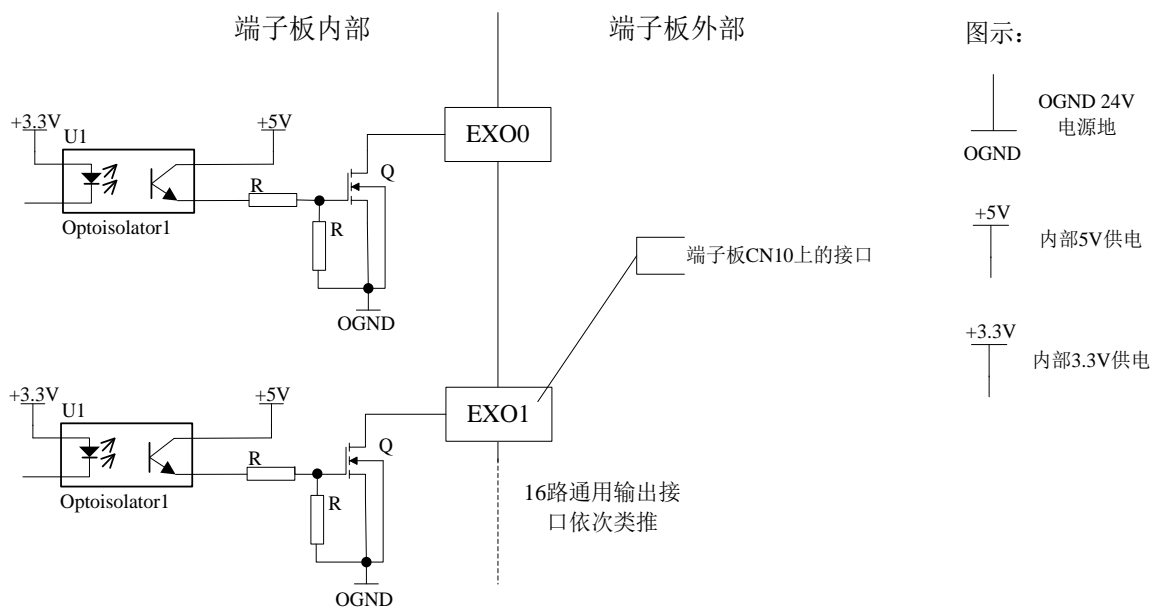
端子板内部

端子板外部

图示：

+3.3V
U1
+5V
EXO0
Q
R
R
Optoisolator1
OGND

OGND 24V
电源地
OGND

+5V
内部5V供电

端子板CN10上的接口

+3.3V
内部3.3V供电

+3.3V
U1
+5V
EXO1
Q
R
R
Optoisolator1
OGND

16路通用输出接口依次类推